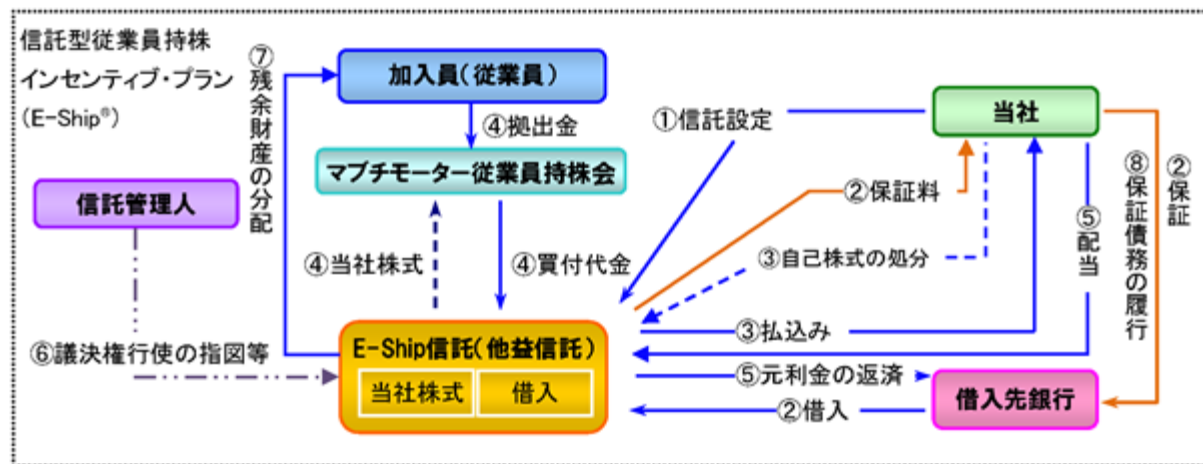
信託型従業員持株インセンティブ・プラン
(E-Ship®)

⑦残余財産の分配

加入員(従業員)

④拠出金

マブチモーター従業員持株会

信託管理人

④当社株式

④買付代金

⑥議決権行使の指図等

E-Ship信託(他益信託)

当社株式

借入

①信託設定

②保証料

③自己株式の処分

③払込み

⑤元利金の返済

②借入

当社

⑤配当

⑧保証債務の履行

②保証

借入先銀行